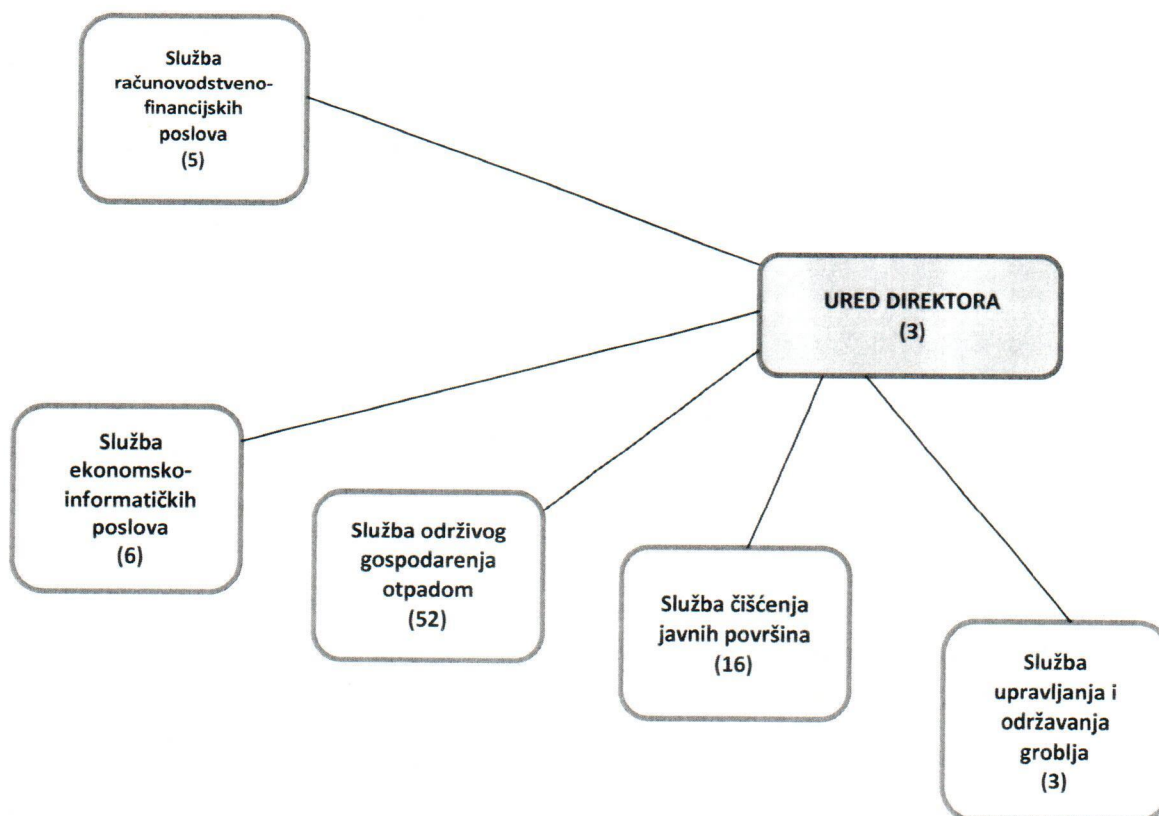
Služba računovodstveno-financijskih poslova
(5)

URED DIREKTORA
(3)

Služba ekonomsko-informatičkih poslova
(6)

Služba održivog gospodarenja otpadom
(52)

Služba čišćenja javnih površina
(16)

Služba upravljanja i održavanja groblja
(3)